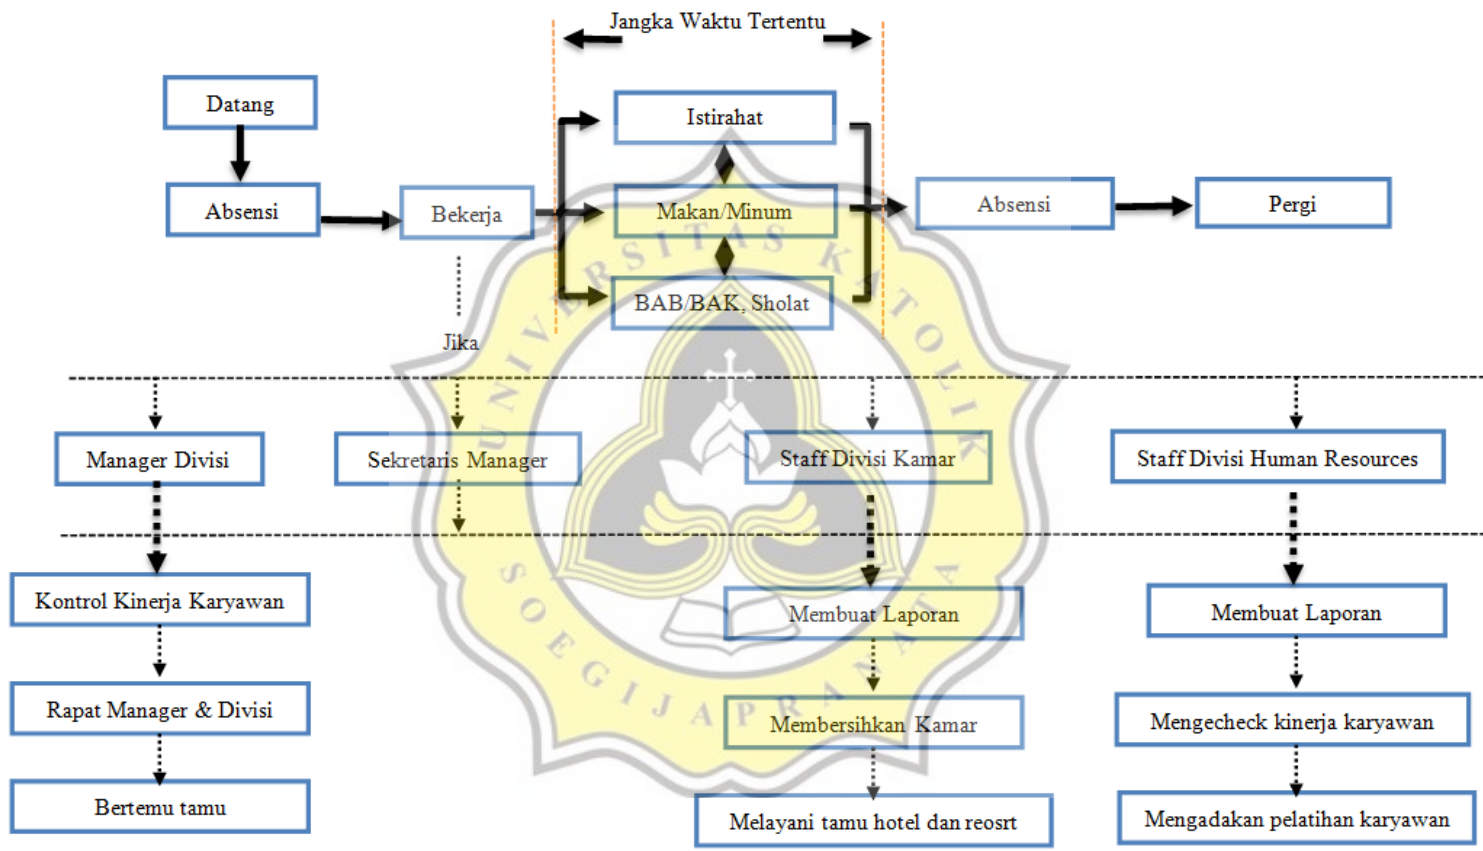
Jangka Waktu Tertentu

Datang

Absensi

Bekerja

Istirahat

Makan/Minum

BAB/BAK, Sholat

Absensi

Pergi

Jika

Manager Divisi

Sekretaris Manager

Staff Divisi Kamar

Staff Divisi Human Resources

Kontrol Kinerja Karyawan

Rapat Manager & Divisi

Bertemu tamu

Membuat Laporan

Membersihkan Kamar

Melayani tamu hotel dan reosrt

Membuat Laporan

Mengecheck kinerja karyawan

Mengadakan pelatihan karyawan

UNIVERSITAS KATOLIK SOEGIJAPRANATA